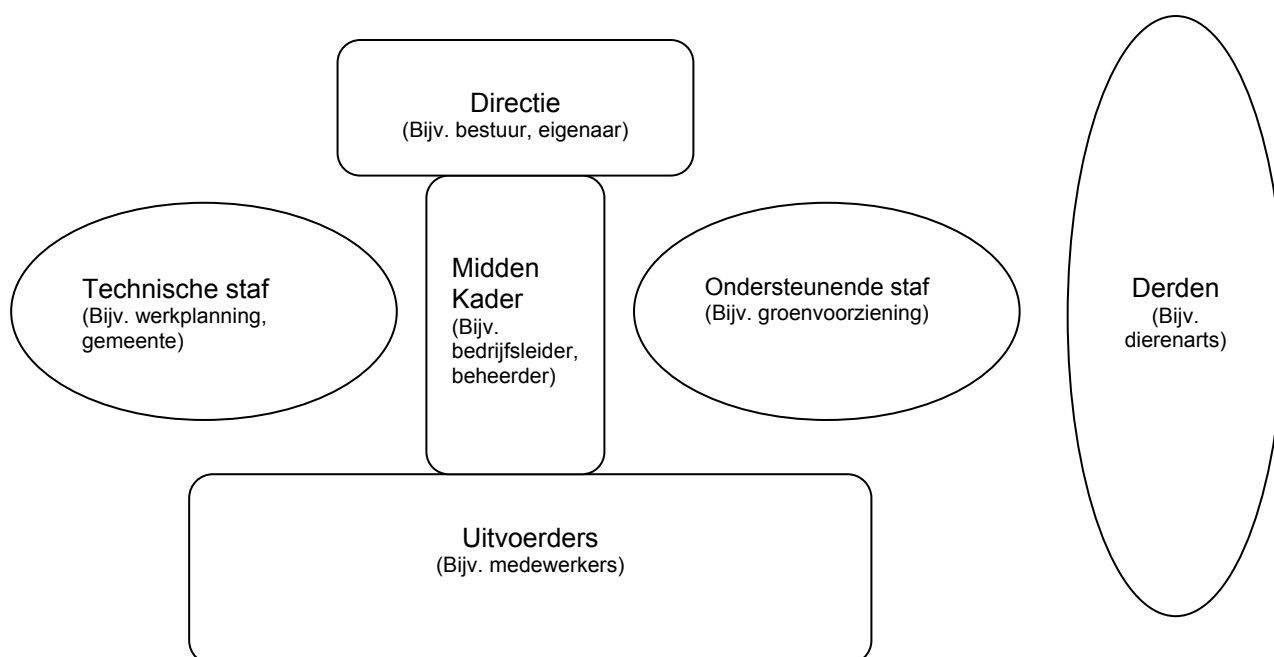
Directie
(Bijv. bestuur, eigenaar)

Technische staf
(Bijv. werkplanning, gemeente)

Midden Kader
(Bijv. bedrijfsleider, beheerder)

Ondersteunende staf
(Bijv. groenvoorziening)

Derden
(Bijv. dierenarts)

Uitvoerders
(Bijv. medewerkers)